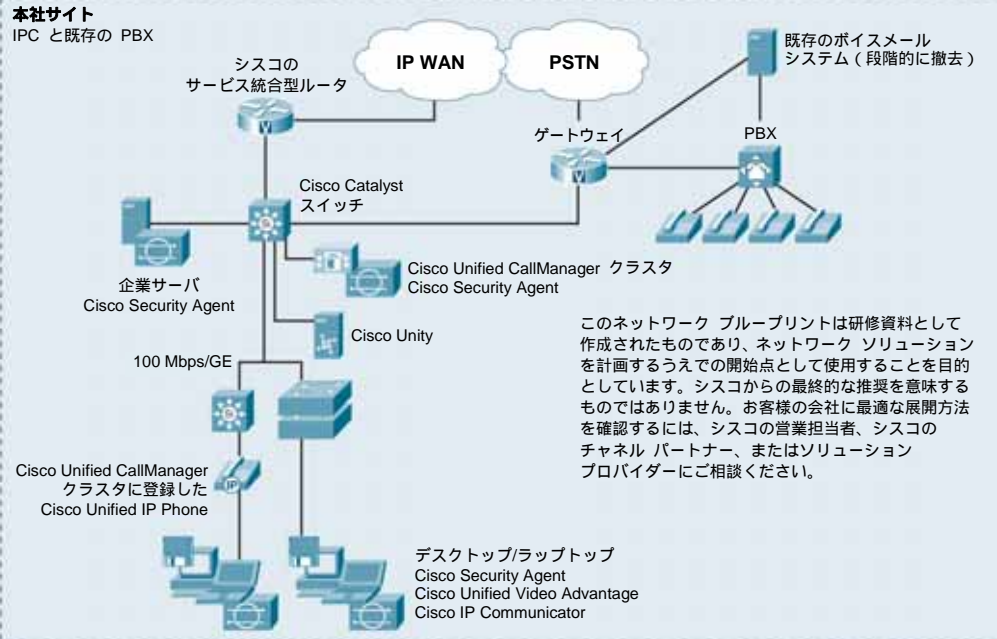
本社サイト
IPC と既存の PBX

シスコの
サービス統合型ルータ

IP WAN

PSTN

既存のボイスメール
システム（段階的に撤去）

ゲートウェイ

PBX

Cisco Catalyst
スイッチ

企業サーバ
Cisco Security Agent

Cisco Unified CallManager クラスタ
Cisco Security Agent

Cisco Unity

100 Mbps/GE

このネットワーク ブループリントは研修資料として作成されたものであり、ネットワーク ソリューションを計画するうえでの開始点として使用することを目的としています。シスコからの最終的な推奨を意味するものではありません。お客様の会社に最適な展開方法を確認するには、シスコの営業担当者、シスコのチャネル パートナー、またはソリューション プロバイダーにご相談ください。

Cisco Unified CallManager
クラスタに登録した
Cisco Unified IP Phone

デスクトップ/ラップトップ
Cisco Security Agent
Cisco Unified Video Advantage
Cisco IP Communicator